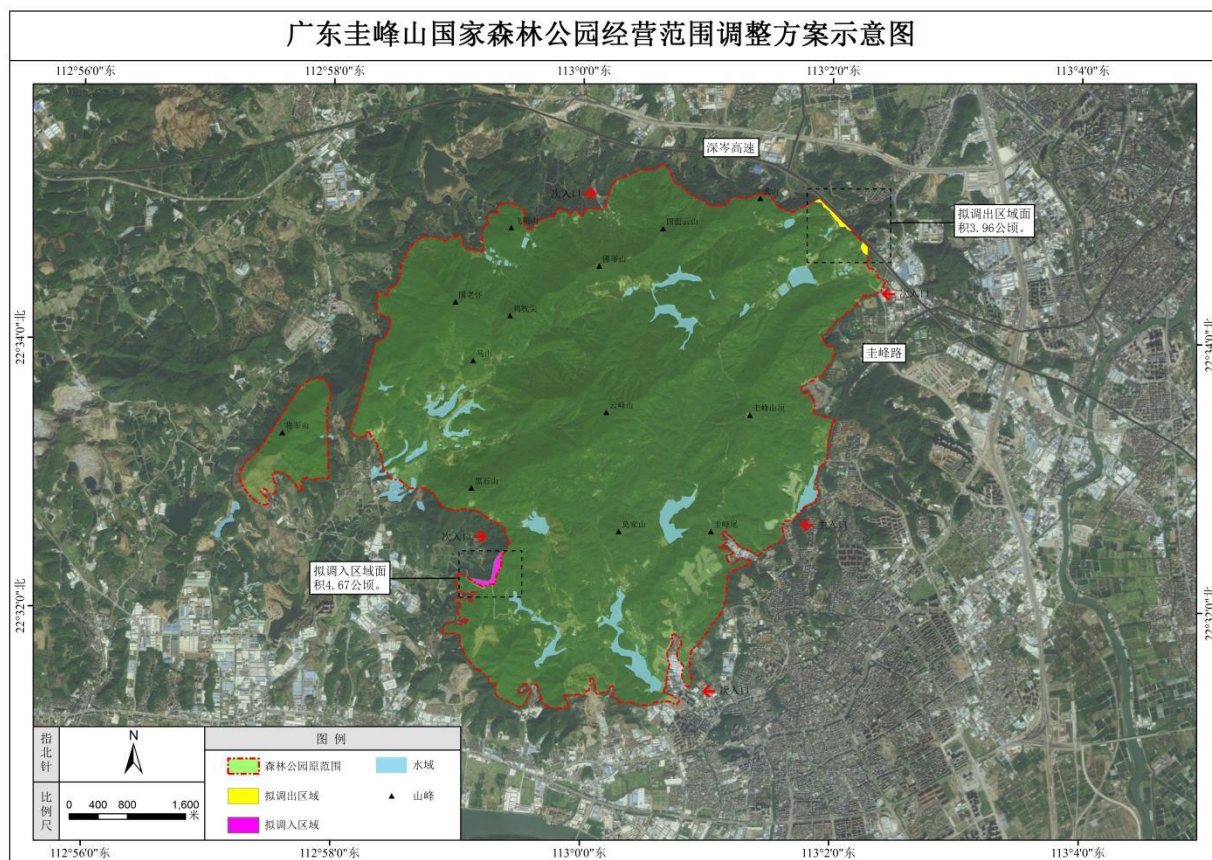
广东圭峰山国家森林公园经营范围调整方案示意图

112°56'0"东 112°58'0"东 113°0'0"东 113°2'0"东 113°4'0"东

深岑高速

次入口

拟调出区域面积3.96公顷。

次入口

圭峰路

22°34'0"北

22°34'0"北

22°32'0"北

22°32'0"北

拟调入区域面积4.67公顷。

次入口

主入口

次入口

指北针

N

比例尺

0 400 800 1,600 米

图例

森林公园原范围

水域

拟调出区域

山峰

拟调入区域

112°56'0"东 112°58'0"东 113°0'0"东 113°2'0"东 113°4'0"东